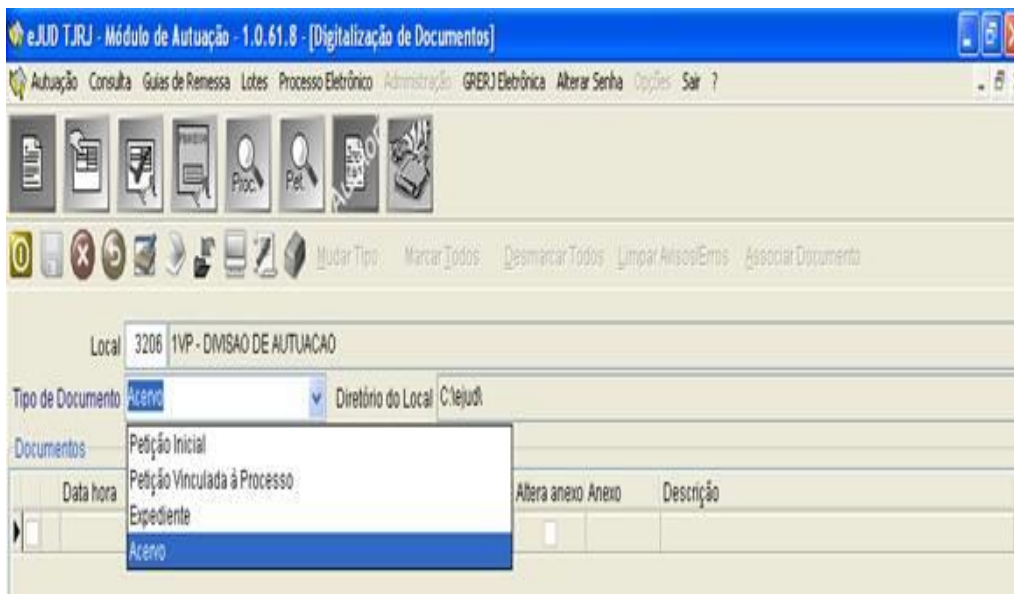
eJUD TJRJ - Módulo de Autuação - 1.0.61.8 - [Digitalização de Documentos]

Autuação Consulta Guias de Remessa Lotes Processo Eletrônico Administração GRERJ Eletrônica Alterar Senha Opções Sair ?

Proc. Pet. Acervo

Mudar Tipo Marcar Todos Desmarcar Todos Limpar Avisos/Erros Associar Documento

Local 3206 1VP - DIVISAO DE AUTUACAO

Tipo de Documento Acervo Diretório do Local C:\ejud\

Documentos

Petição Inicial
Petição Vinculada à Processo
Expediente
Acervo

Data hora Altera anexo Anexo Descrição